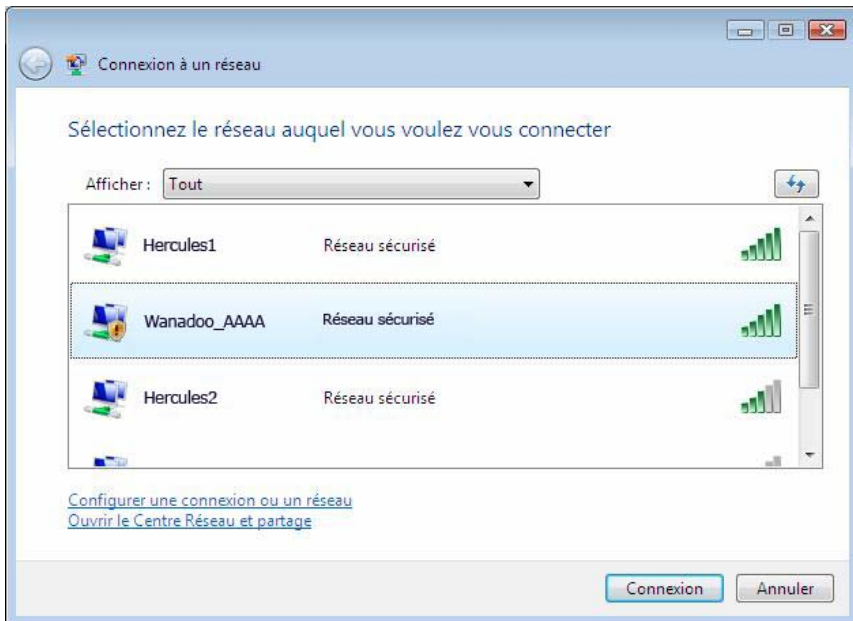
Connexion à un réseau

Sélectionnez le réseau auquel vous voulez vous connecter

Afficher : Tout

Hercules1 Réseau sécurisé

Wanadoo_AAAA Réseau sécurisé

Hercules2 Réseau sécurisé

Configurer une connexion ou un réseau
Ouvrir le Centre Réseau et partage

Connexion Annuler